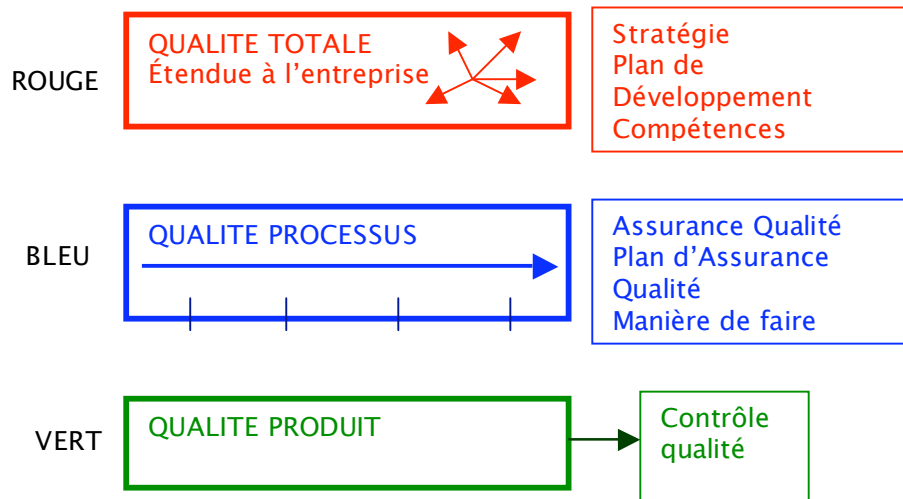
ROUGE

QUALITE TOTALE
Étendue à l'entreprise

Stratégie
Plan de
Développement
Compétences

BLEU

QUALITE PROCESSUS

Assurance Qualité
Plan d'Assurance
Qualité
Manière de faire

VERT

QUALITE PRODUIT

Contrôle
qualité